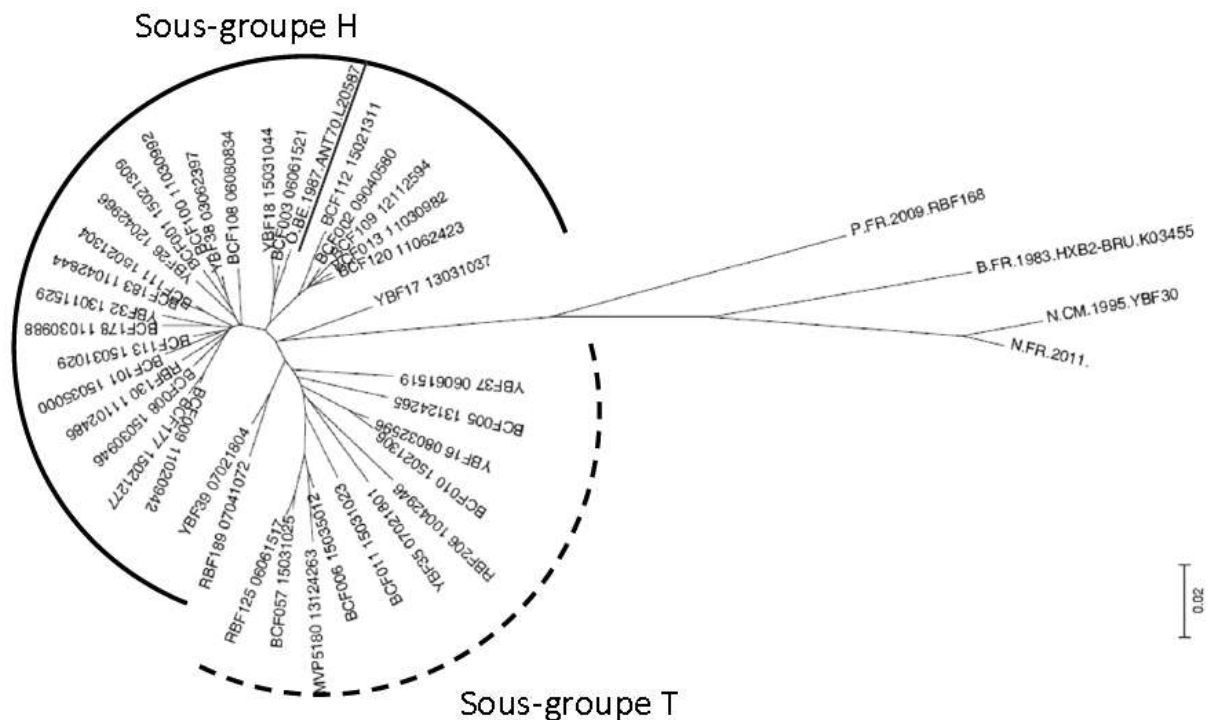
Sous-groupe H

BCF100 11030992
BCF001 15021309
YBF38 09062397
YBF26 12042966
BCF108 06080834
YBF18 15031044
BCF003 06061521
O.BE.1987.ANT70.L20587
BCF112 15021311
BCF002 09040580
BCF109 12112594
BCF013 11030982
BCF120 11062423
YBF17 13031037
BCF111 15021304
BCF183 11042844
YBF32 13011529
BCF178 11030988
BCF113 15031029
BCF101 15035000
RBF130 11102486
BCF008 15030946
BCF177 15021277
BCF009 11020942

P.FR.2009.RBF168
B.FR.1983.HXB2-BRU.K03455
N.CM.1995.YBF30
N.FR.2011.

YBF37 06061519
BCF005 13124265
YBF16 08032596
BCF010 15021306
RBF206 10042946
YBF35 07021801
BCF011 15031023
BCF006 15035012
MVP5180 13124263
BCF057 15031025
RBF125 06061517
RBF189 07041072
YBF39 07021804

0.02

Sous-groupe T